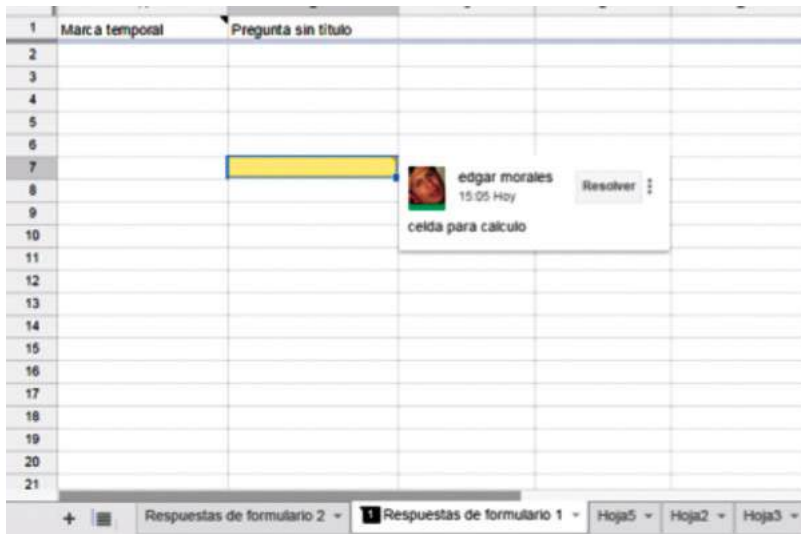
| 1 | Marca temporal | Pregunta sin título |
|---|---|---|
| 2 | | |
| 3 | | |
| 4 | | |
| 5 | | |
| 6 | | |
| 7 | | |
| 8 | | |
| 9 | | |
| 10 | | |
| 11 | | |
| 12 | | |
| 13 | | |
| 14 | | |
| 15 | | |
| 16 | | |
| 17 | | |
| 18 | | |
| 19 | | |
| 20 | | |
| 21 | | |

edgar morales
15:05 Hoy
Resolver
celda para calculo

+ Respuestas de formulario 2 ▾ 1 Respuestas de formulario 1 ▾ Hoja5 ▾ Hoja2 ▾ Hoja3 ▾